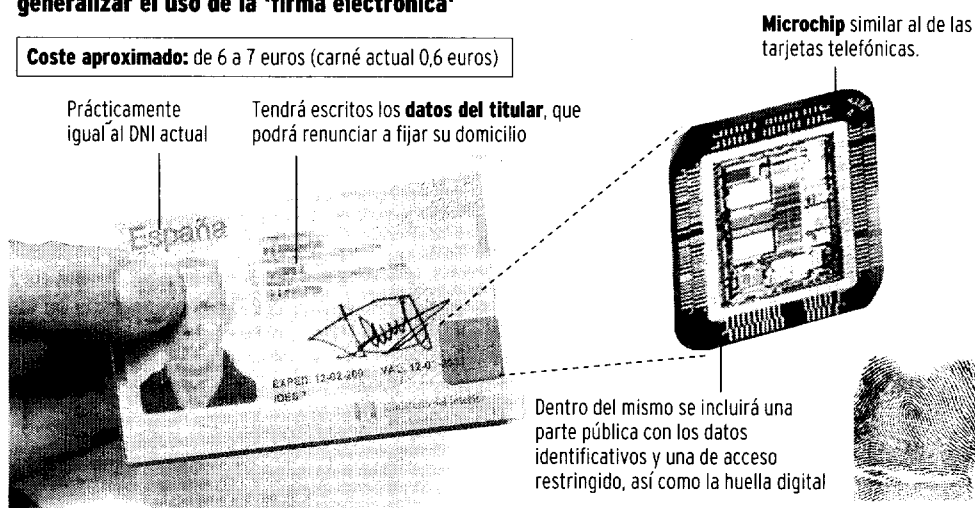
generalizar el uso de la "firma electrónica"

**Microchip** similar al de las tarjetas telefónicas.

**Coste aproximado:** de 6 a 7 euros (carné actual 0,6 euros)

Prácticamente igual al DNI actual

Tendrá escritos los **datos del titular**, que podrá renunciar a fijar su domicilio

España

EXPED: 12-02-200 VAL 12-0
IDESP

Dentro del mismo se incluirá una parte pública con los datos identificativos y una de acceso restringido, así como la huella digital